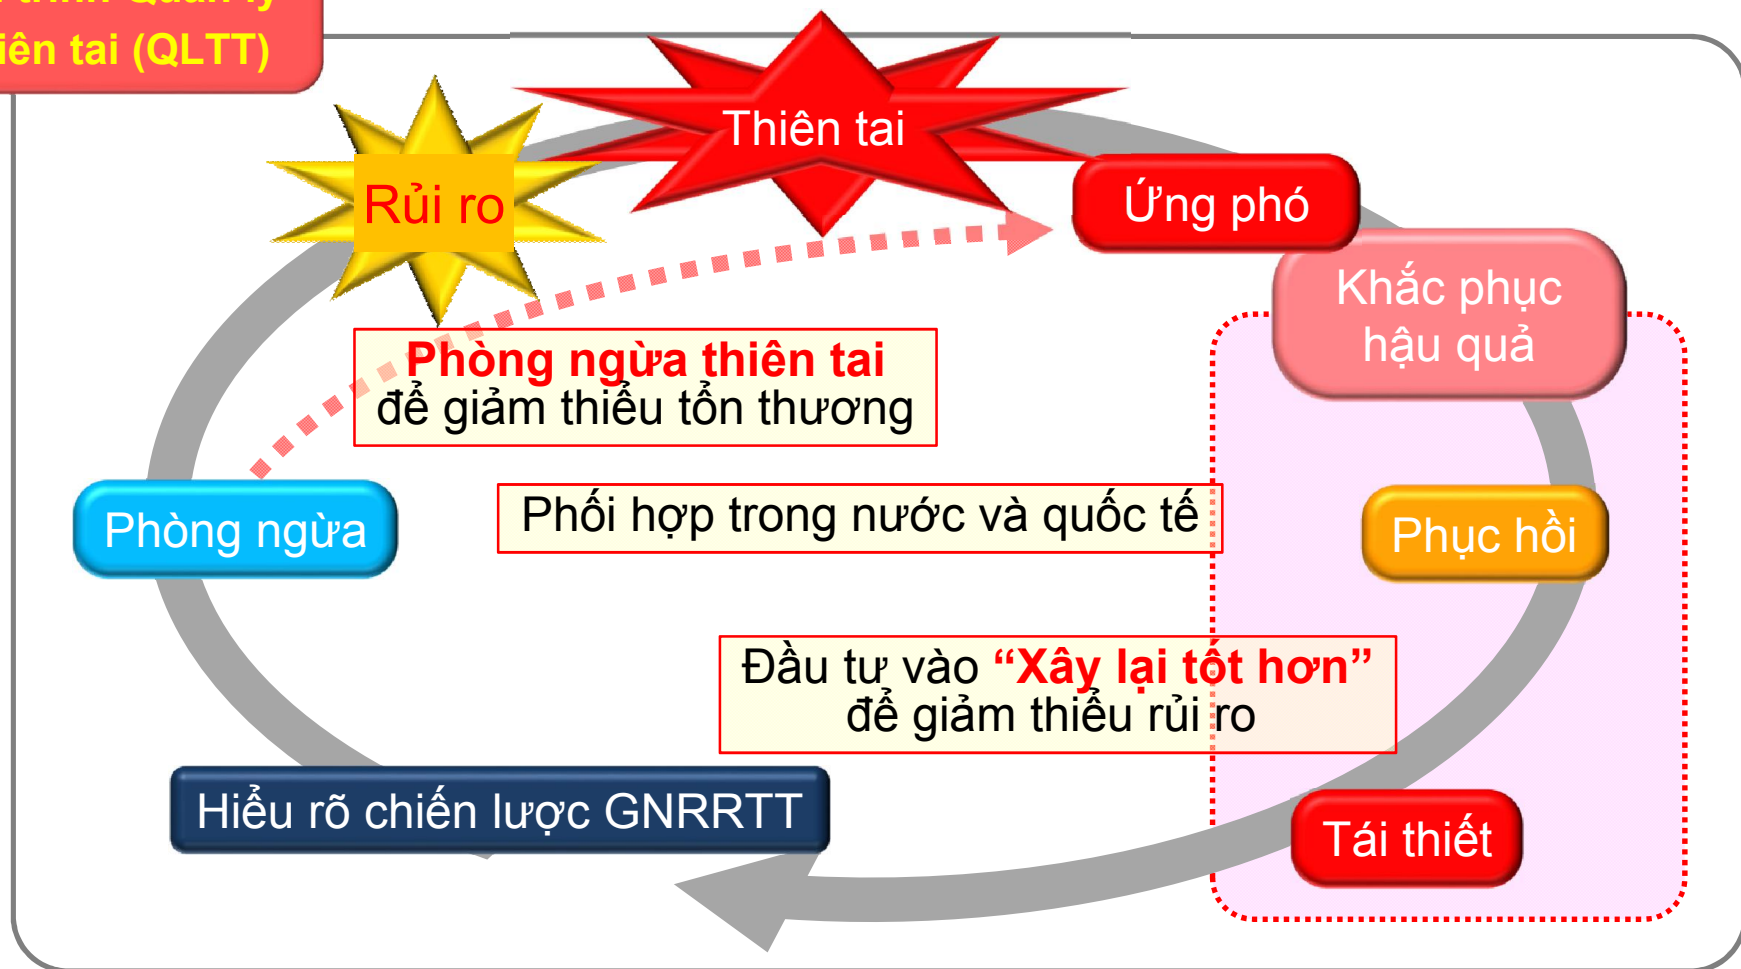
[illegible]
iên tai (QLTT)

Thiên tai

Rủi ro

Ứng phó

Khắc phục hậu quả

Phòng ngừa thiên tai
để giảm thiểu tổn thương

Phòng ngừa

Phối hợp trong nước và quốc tế

Phục hồi

Đầu tư vào “Xây lại tốt hơn”
để giảm thiểu rủi ro

Hiểu rõ chiến lược GNRRTT

Tái thiết